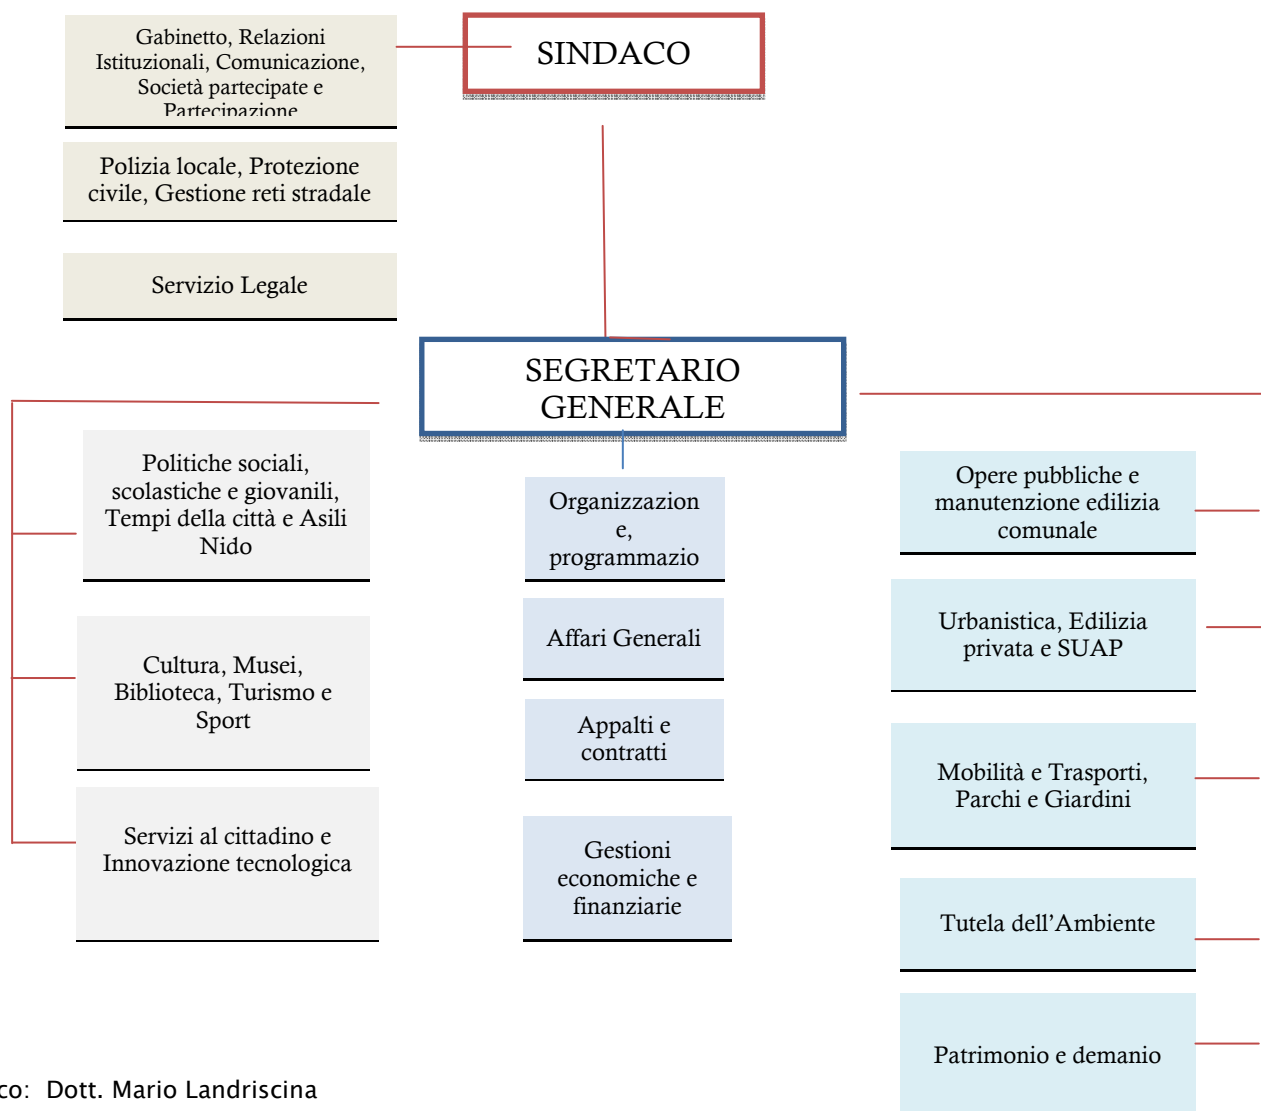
Gabinetto, Relazioni Istituzionali, Comunicazione, Società partecipate e Partecipazione

SINDACO

Polizia locale, Protezione civile, Gestione reti stradale

Servizio Legale

SEGRETARIO GENERALE

Politiche sociali, scolastiche e giovanili, Tempi della città e Asili Nido

Cultura, Musei, Biblioteca, Turismo e Sport

Servizi al cittadino e Innovazione tecnologica

Organizzazion e, programmazio

Affari Generali

Appalti e contratti

Gestioni economiche e finanziarie

Opere pubbliche e manutenzione edilizia comunale

Urbanistica, Edilizia privata e SUAP

Mobilità e Trasporti, Parchi e Giardini

Tutela dell'Ambiente

Patrimonio e demanio

co: Dott. Mario Landriscina